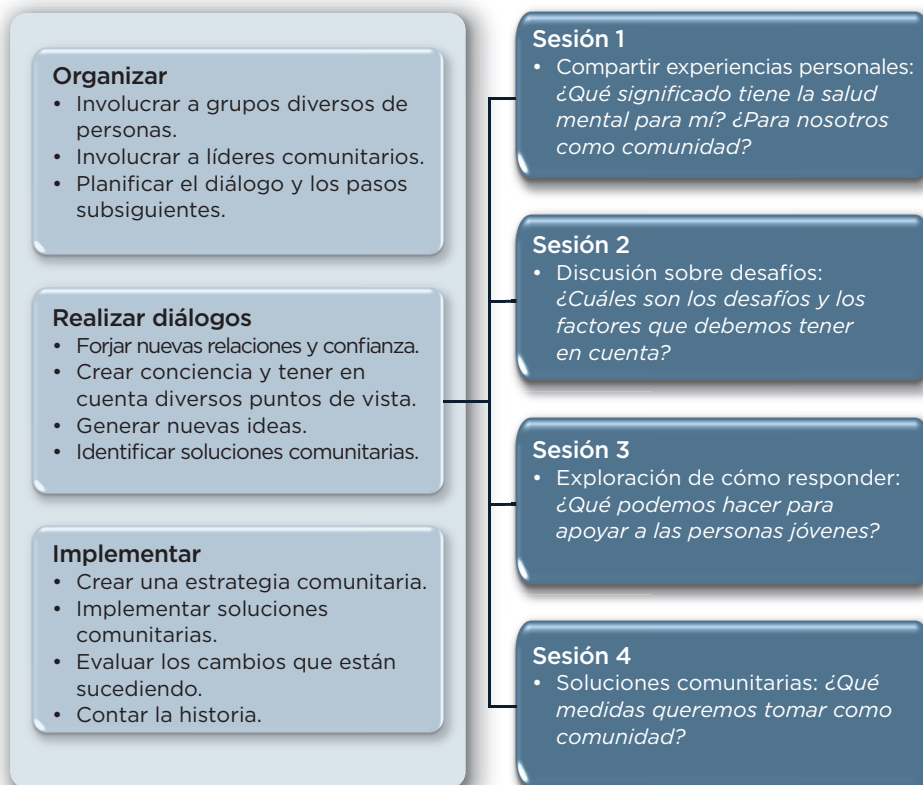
Organizar
• Involucrar a grupos diversos de personas.
• Involucrar a líderes comunitarios.
• Planificar el diálogo y los pasos subsiguientes.

Realizar diálogos
• Forjar nuevas relaciones y confianza.
• Crear conciencia y tener en cuenta diversos puntos de vista.
• Generar nuevas ideas.
• Identificar soluciones comunitarias.

Implementar
• Crear una estrategia comunitaria.
• Implementar soluciones comunitarias.
• Evaluar los cambios que están sucediendo.
• Contar la historia.

Sesión 1
• Compartir experiencias personales: *¿Qué significado tiene la salud mental para mí? ¿Para nosotros como comunidad?*

Sesión 2
• Discusión sobre desafíos: *¿Cuáles son los desafíos y los factores que debemos tener en cuenta?*

Sesión 3
• Exploración de cómo responder: *¿Qué podemos hacer para apoyar a las personas jóvenes?*

Sesión 4
• Soluciones comunitarias: *¿Qué medidas queremos tomar como comunidad?*